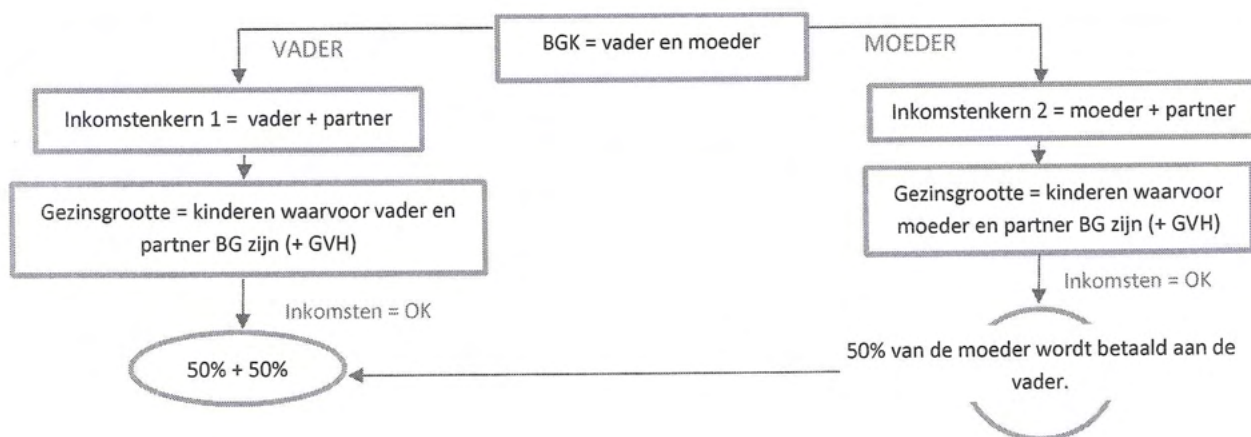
BGK = vader en moeder

VADER

MOEDER

Inkomstenkern 1 = vader + partner

Gezinsgrootte = kinderen waarvoor vader en partner BG zijn (+ GVH)

Inkomsten = OK

50% + 50%

Inkomstenkern 2 = moeder + partner

Gezinsgrootte = kinderen waarvoor moeder en partner BG zijn (+ GVH)

Inkomsten = OK

50% van de moeder wordt betaald aan de vader.